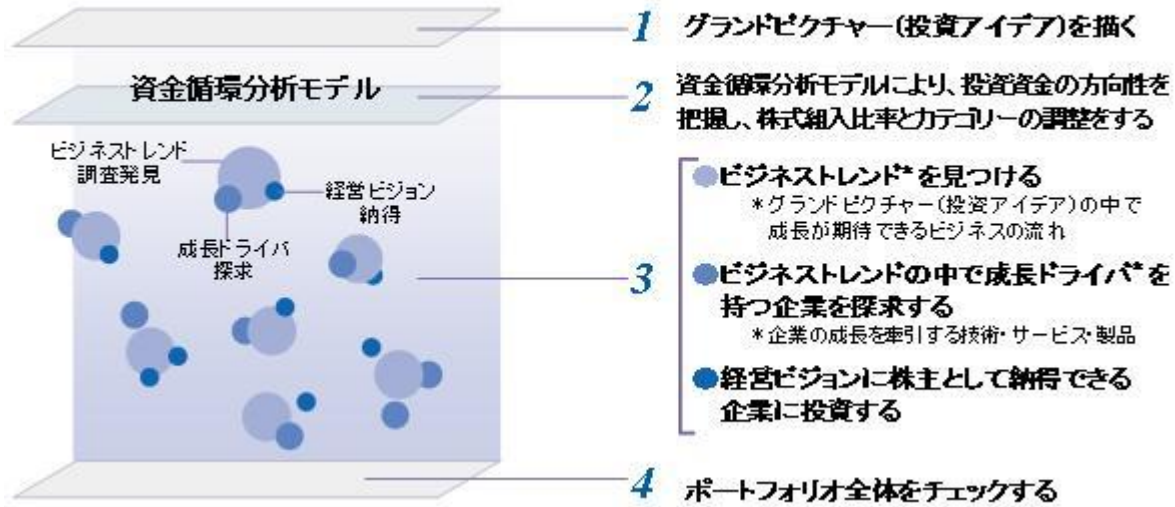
資金循環分析モデル

ビジネストレンド
調査発見

経営ビジョン
納得

成長ドライバ
探求

1 グランドピクチャー（投資アイデア）を描く

2 資金循環分析モデルにより、投資資金の方向性を把握し、株式組入比率とカテゴリーの調整をする

3

ビジネストレンド*を見つける
*グランドピクチャー（投資アイデア）の中で成長が期待できるビジネスの流れ

ビジネストレンドの中で成長ドライバ*を持つ企業を探求する
*企業の成長を牽引する技術・サービス・製品

経営ビジョンに株主として納得できる企業に投資する

4 ポートフォリオ全体をチェックする